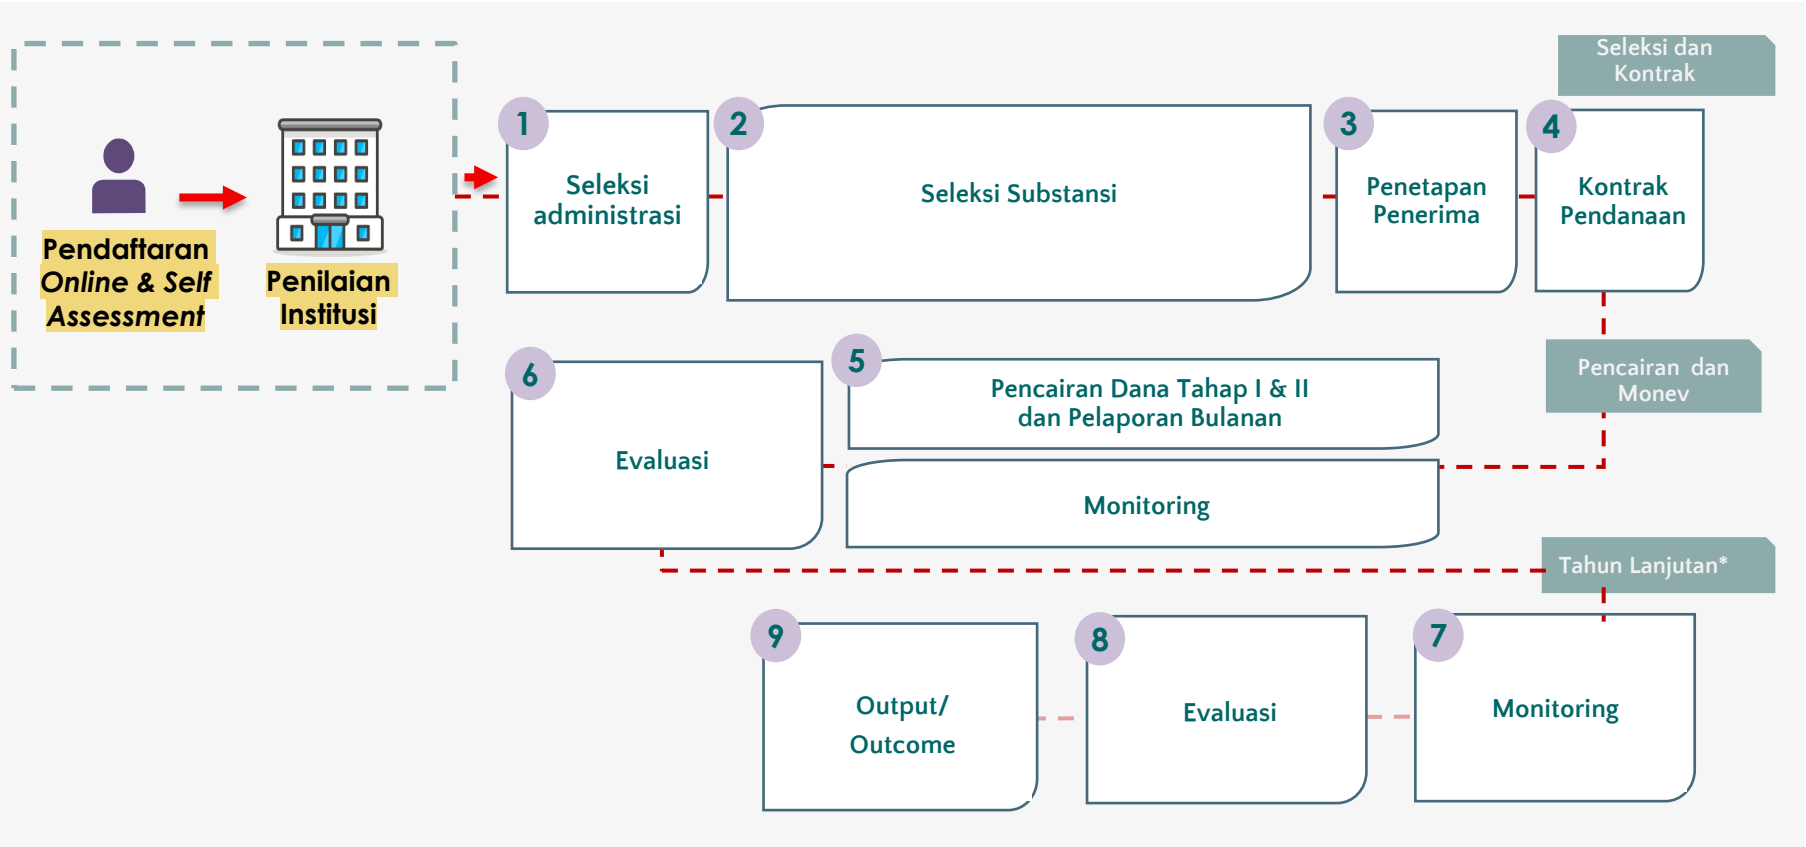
Pendaftaran *Online & Self Assessment*

Penilaian Institusi

Seleksi dan Kontrak

1
Seleksi administrasi

2
Seleksi Substansi

3
Penetapan Penerima

4
Kontrak Pendanaan

Pencairan dan Monev

6
Evaluasi

5
Pencairan Dana Tahap I & II dan Pelaporan Bulanan

Monitoring

Tahun Lanjutan*

9
Output/ Outcome

8
Evaluasi

7
Monitoring